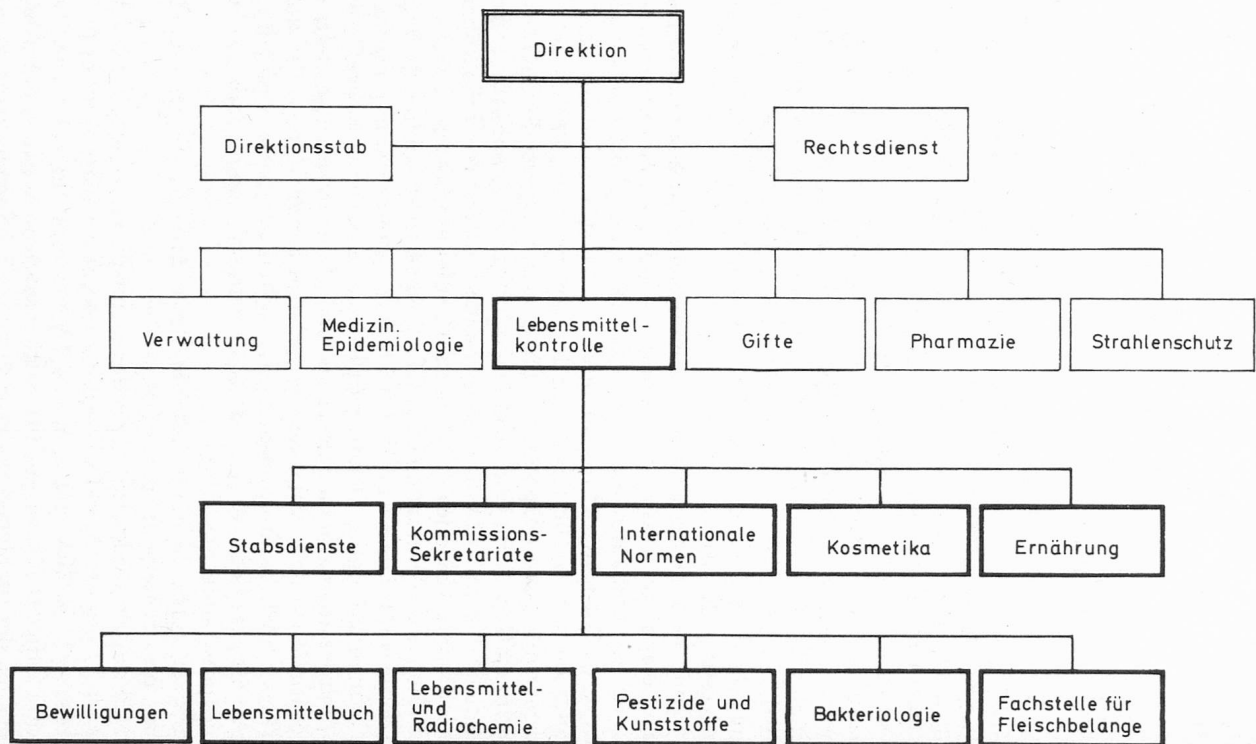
Direktion

Direktionsstab

Rechtsdienst

Verwaltung

Medizin. Epidemiologie

Lebensmittelkontrolle

Gifte

Pharmazie

Strahlenschutz

Stabsdienste

Kommissions-Sekretariate

Internationale Normen

Kosmetika

Ernährung

Bewilligungen

Lebensmittelbuch

Lebensmittel- und Radiochemie

Pestizide und Kunststoffe

Bakteriologie

Fachstelle für Fleischbelange